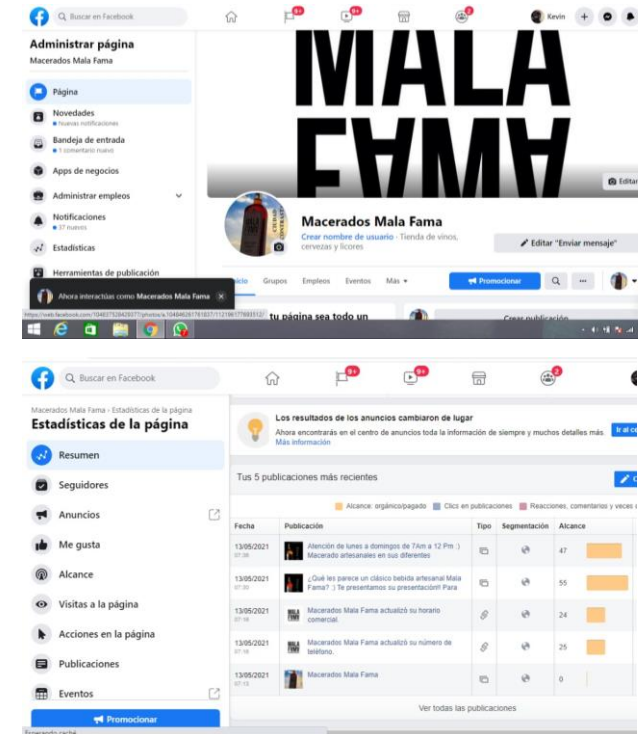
Buscar en Facebook
9+
9+
2
Kevin

Administrar página
Macerados Mala Fama

Página
Novedades
Nuevas notificaciones
Bandeja de entrada
1 comentario nuevo
Apps de negocios
Administrar empleos
Notificaciones
37 nuevas
Estadísticas
Herramientas de publicación

MALA
FAMA

Editar

Macerados Mala Fama
Crear nombre de usuario · Tienda de vinos, cervezas y licores
Editar "Enviar mensaje"

Inicio Grupos Empleos Eventos Más
Promocionar

Ahora interactúas como Macerados Mala Fama
tu página sea todo un
Crear publicación
https://web.facebook.com/104837528429077/photos/a.104846261781837/112196177693512/

Buscar en Facebook
9+
9+
2

Macerados Mala Fama › Estadísticas de la página
Estadísticas de la página

Resumen
Seguidores
Anuncios
Me gusta
Alcance
Visitas a la página
Acciones en la página
Publicaciones
Eventos
Promocionar

Los resultados de los anuncios cambiaron de lugar
Ahora encontrarás en el centro de anuncios toda la información de siempre y muchos detalles más. Más información
Ir al c

Tus 5 publicaciones más recientes

Alcance: orgánico/pagado Clics en publicaciones Reacciones, comentarios y veces c

| Fecha | Publicación | Tipo | Segmentación | Alcance |
|---|---|---|---|---|
| 13/05/2021 07:38 | Atención de lunes a domingos de 7Am a 12 Pm :) Macerado artesanales en sus diferentes | | | 47 |
| 13/05/2021 07:30 | ¿Qué les parece un clásico bebida artesanal Mala Fama? :) Te presentamos su presentación!! Para | | | 55 |
| 13/05/2021 07:18 | Macerados Mala Fama actualizó su horario comercial. | | | 24 |
| 13/05/2021 07:18 | Macerados Mala Fama actualizó su número de teléfono. | | | 25 |
| 13/05/2021 07:13 | Macerados Mala Fama | | | 0 |

Ver todas las publicaciones